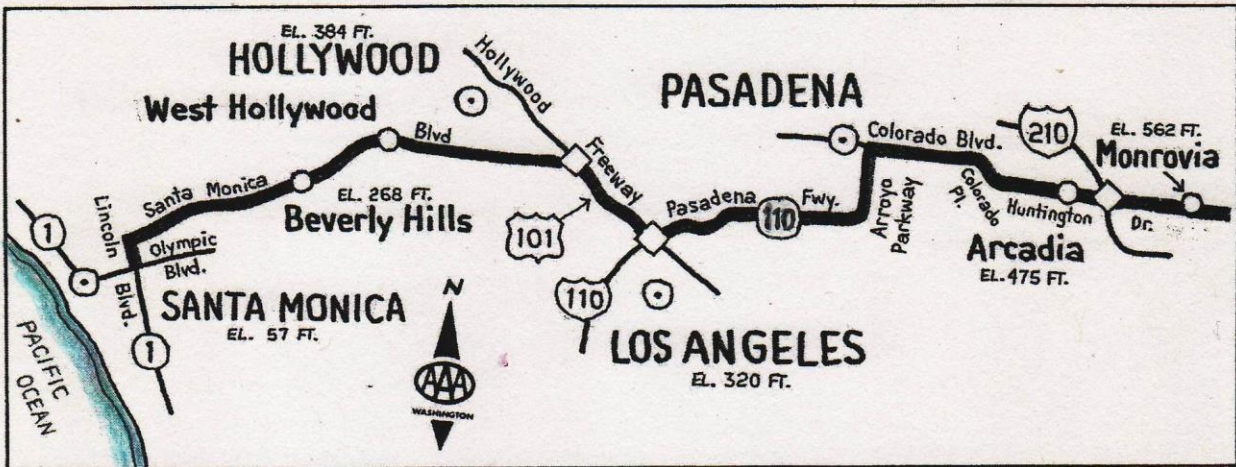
EL. 384 FT.
HOLLYWOOD
West Hollywood
Hollywood
PASADENA
Blvd
Colorado Blvd.
210
EL. 562 FT.
Monrovia
Santa Monica
EL. 268 FT.
Beverly Hills
Freeway
Pasadena
110
Fwy.
Arroyo Parkway
Colorado Pl.
Huntington
Dr.
1
Lincoln
Olympic Blvd.
101
Arcadia
EL. 475 FT.
Blvd.
SANTA MONICA
EL. 57 FT.
N
110
1
AAA
WASHINGTON
LOS ANGELES
EL. 320 FT.
PACIFIC OCEAN